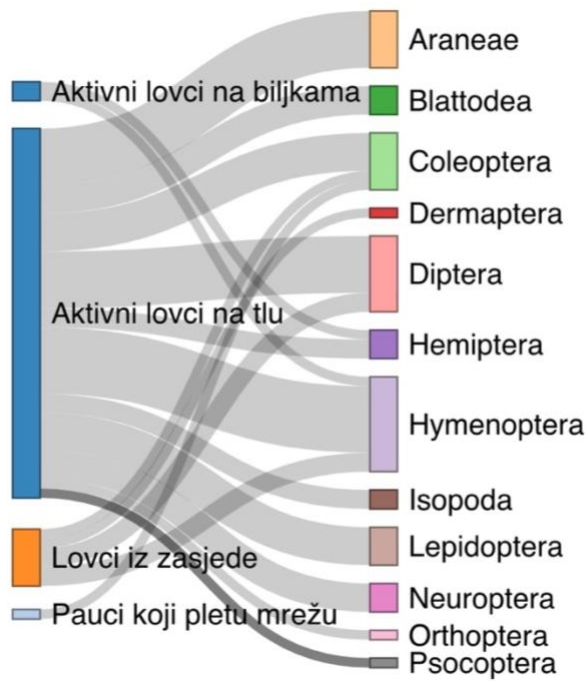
Aktivni lovci na biljkama
Aktivni lovci na tlu
Lovci iz zasjede
Pauci koji pletu mrežu

Araneae
Blattodea
Coleoptera
Dermaptera
Diptera
Hemiptera
Hymenoptera
Isopoda
Lepidoptera
Neuroptera
Orthoptera
Psocoptera